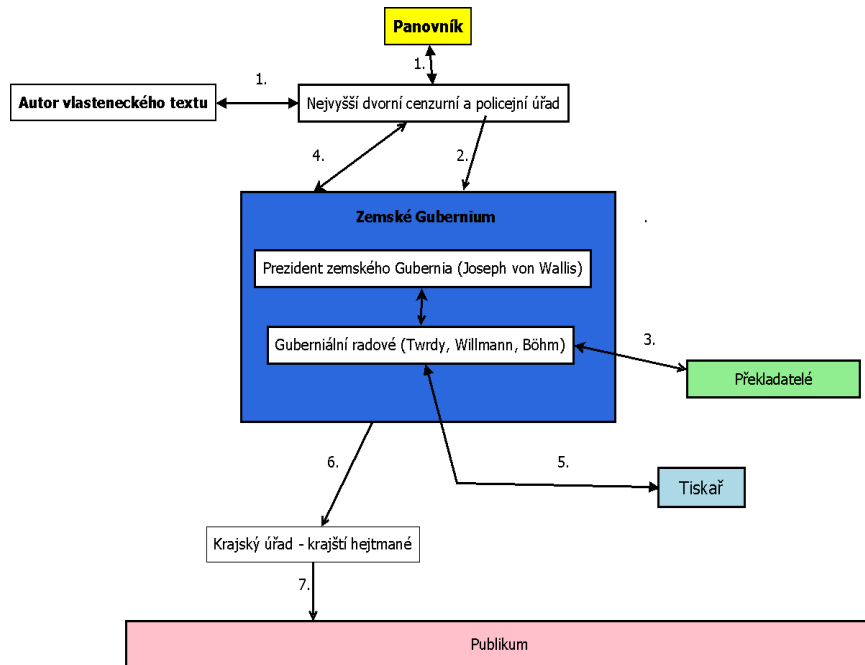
Panovník

1.

1.

Autor vlasteneckého textu

Nejvyšší dvorní cenzurní a policejní úřad

4.

2.

Zemské Gubernium

Prezident zemského Gubernia (Joseph von Wallis)

Guberniální radové (Twrdy, Willmann, Böhm)

3.

Překladatelé

6.

5.

Tiskař

Krajský úřad - krajští hejtmané

7.

Publikum